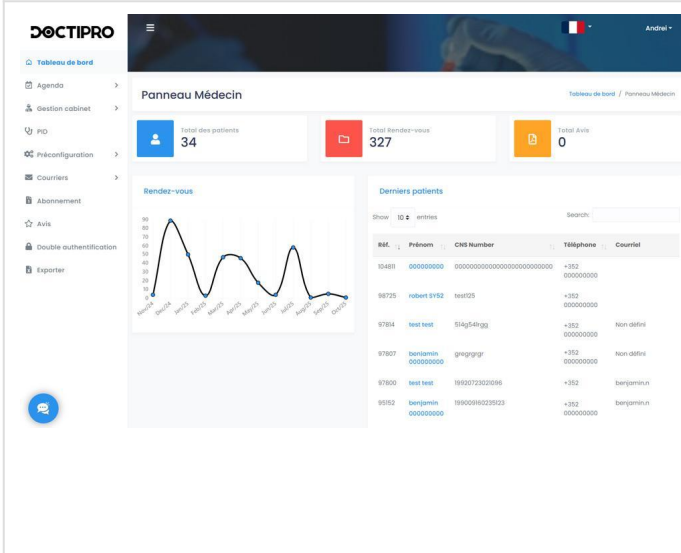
DOCTIPRO

Tableau de bord
Agenda
Gestion cabinet
PID
Préconfiguration
Courriers
Abonnement
Avis
Double authentification
Exporter

Andrei

Panneau Médecin

Tableau de bord / Panneau Médecin

Total des patients
34

Total Rendez-vous
327

Total Avis
0

Rendez-vous

90
80
70
60
50
40
30
20
10
0

Nov/24 Dec/24 Jan/25 Feb/25 Mar/25 Apr/25 May/25 Jun/25 Jul/25 Aug/25 Sep/25 Oct/25

Derniers patients

Show 10 entries

Search:

| Réf. | Prénom | CNS Number | Téléphone | Courriel |
|---|---|---|---|---|
| 104811 | 000000000 | 000000000000000000000000 | +352 000000000 | |
| 98725 | robert SY52 | test125 | +352 000000000 | |
| 97814 | test test | 514g54frgg | +352 000000000 | Non défini |
| 97807 | benjamin 000000000 | gregrgrgr | +352 000000000 | Non défini |
| 97600 | test test | 19920723021096 | +352 | benjamin.n |
| 95152 | benjamin 000000000 | 19900916023512З | +352 000000000 | benjamin.n |